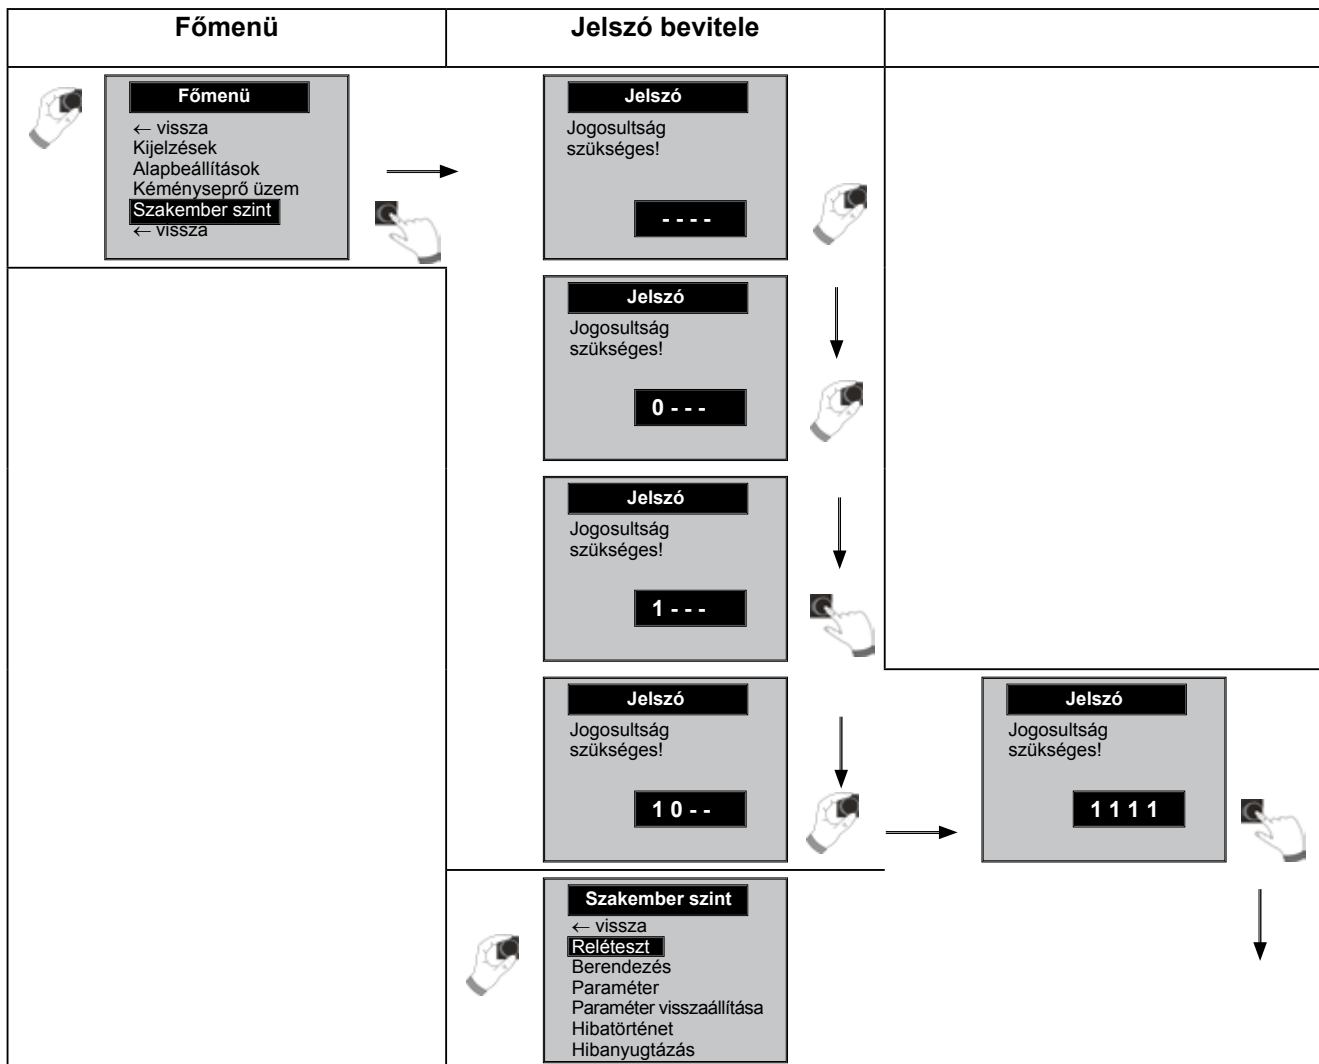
Főmenü

Jelszó bevitele

Főmenü
← vissza
Kijelzések
Alapbeállítások
Kéményseprő üzem
Szakember szint
← vissza

Jelszó
Jogosultság szükséges!
- - - -

Jelszó
Jogosultság szükséges!
0 - - -

Jelszó
Jogosultság szükséges!
1 - - -

Jelszó
Jogosultság szükséges!
1 0 - -

Jelszó
Jogosultság szükséges!
1 1 1 1

Szakember szint
← vissza
Reléteszt
Berendezés
Paraméter
Paraméter visszaállítása
Hibatörténet
Hibanyugtázás